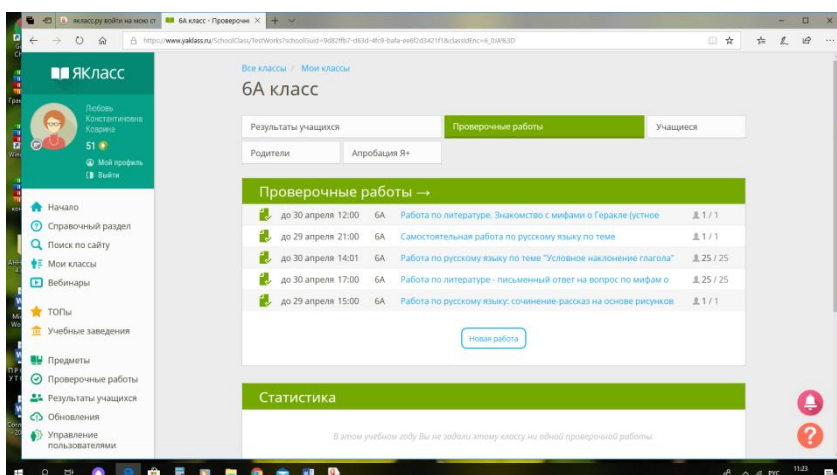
якласс.ру войти на мою ст | 6А класс - Проверочные ×

https://www.yaklass.ru/SchoolClass/TestWorks?schoolGuid=9d82ffb7-d63d-4fc9-bafa-ee6f2d3421f1&classId=6_0A%3D

ЯКласс

Любовь Константиновна Коврина

51

Мой профиль

Выйти

Начало

Справочный раздел

Поиск по сайту

Мои классы

Вебинары

ТОПы

Учебные заведения

Предметы

Проверочные работы

Результаты учащихся

Обновления

Управление пользователями

Все классы / Мои классы

6А класс

Результаты учащихся | Проверочные работы | Учащиеся

Родители | Апробация Я+

Проверочные работы →

| | | |
|---|---|---|---|
| до 30 апреля 12:00 | 6А | Работа по литературе. Знакомство с мифами о Геракле (устное | 1 / 1 |
| до 29 апреля 21:00 | 6А | Самостоятельная работа по русскому языку по теме | 1 / 1 |
| до 30 апреля 14:01 | 6А | Работа по русскому языку по теме "Условное наклонение глагола" | 25 / 25 |
| до 30 апреля 17:00 | 6А | Работа по литературе - письменный ответ на вопрос по мифам о | 25 / 25 |
| до 29 апреля 15:00 | 6А | Работа по русскому языку: сочинение-рассказ на основе рисунков | 1 / 1 |

Новая работа

Статистика

В этом учебном году Вы не задали этому классу ни одной проверочной работы.

РУС 11:23